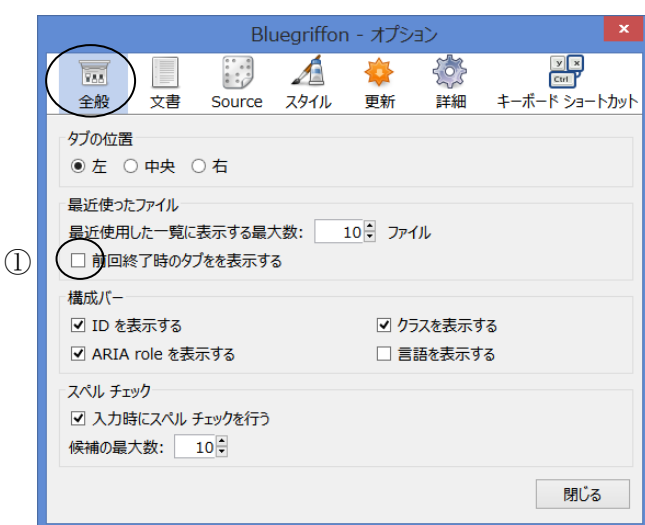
Bluegriffon - オプション

全般 文書 Source スタイル 更新 詳細 キーボード ショートカット

タブの位置
左 中央 右

最近使ったファイル
最近使用した一覧に表示する最大数: 10 ファイル
①
前回終了時のタブをを表示する

構成バー
ID を表示する
クラスを表示する
ARIA role を表示する
言語を表示する

スペル チェック
入力時にスペル チェックを行う
候補の最大数: 10

閉じる